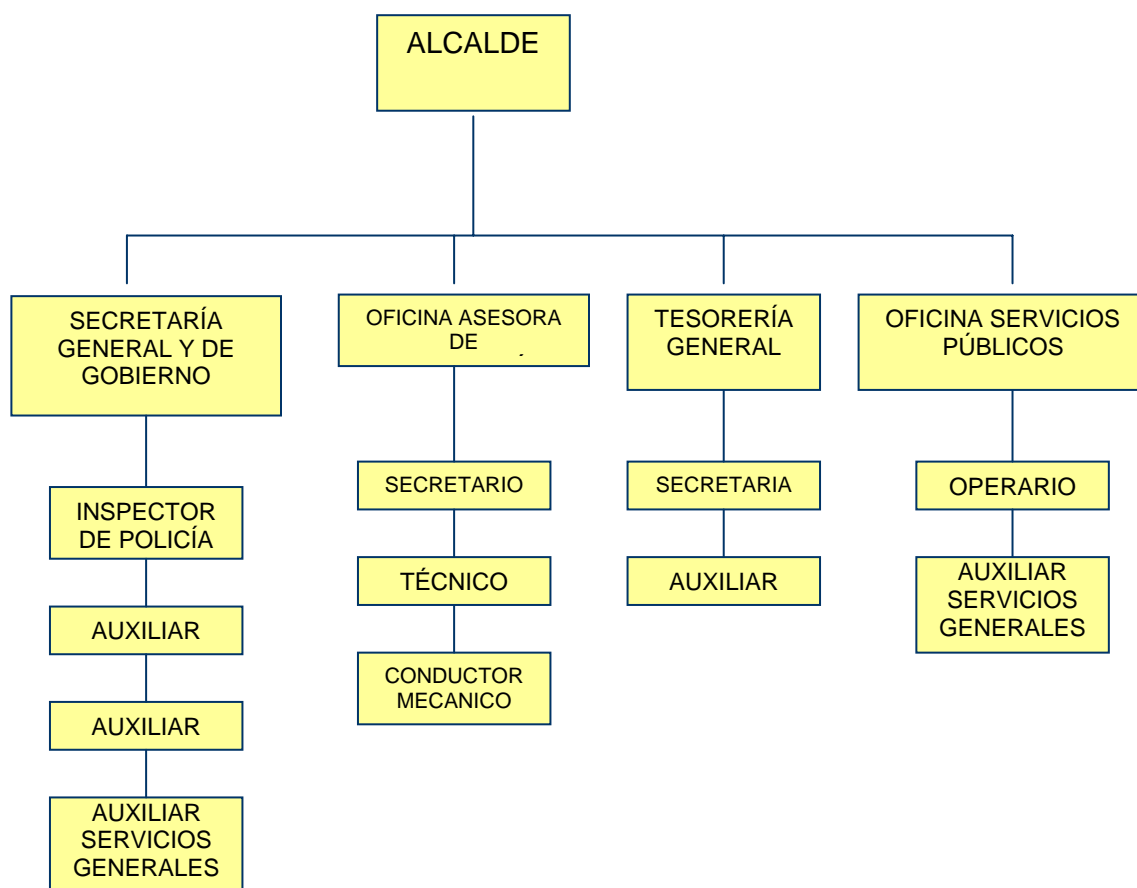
ALCALDE

SECRETARÍA GENERAL Y DE GOBIERNO

INSPECTOR DE POLICÍA

AUXILIAR

AUXILIAR

AUXILIAR SERVICIOS GENERALES

OFICINA ASESORA DE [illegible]

SECRETARIO

TÉCNICO

CONDUCTOR MECANICO

TESORERÍA GENERAL

SECRETARIA

AUXILIAR

OFICINA SERVICIOS PÚBLICOS

OPERARIO

AUXILIAR SERVICIOS GENERALES